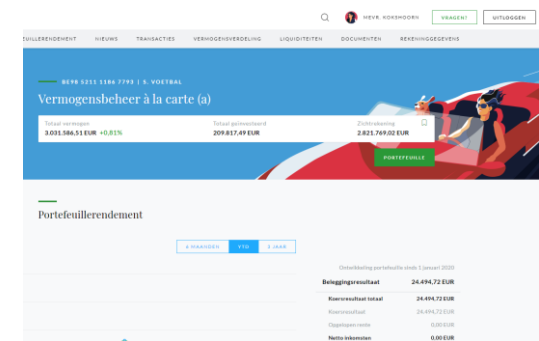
MEVR. KOKSHOORN VRAGEN? UITLOGGEN

EUILLERENDEMENT NIEUWS TRANSACTIES VERMOGENSVERDELING LIQUIDITEITEN DOCUMENTEN REKENINGGEGEVENS

BE98 5211 1186 7793 | S. VOETBAL

Vermogensbeheer à la carte (a)

Totaal vermogen
3.031.586,51 EUR +0,81%

Totaal geïnvesteerd
209.817,49 EUR

Zichtrekening
2.821.769,02 EUR

PORTEFEUILLE

Portefeuillerendement

6 MAANDEN YTD 1 JAAR

Ontwikkeling portefeuille sinds 1 januari 2020

| Beleggingsresultaat | 24.494,72 EUR |
|---|---|
| Koersresultaat totaal | 24.494,72 EUR |
| Koersresultaat | 24.494,72 EUR |
| Opgelopen rente | 0,00 EUR |
| Netto inkomsten | 0,00 EUR |